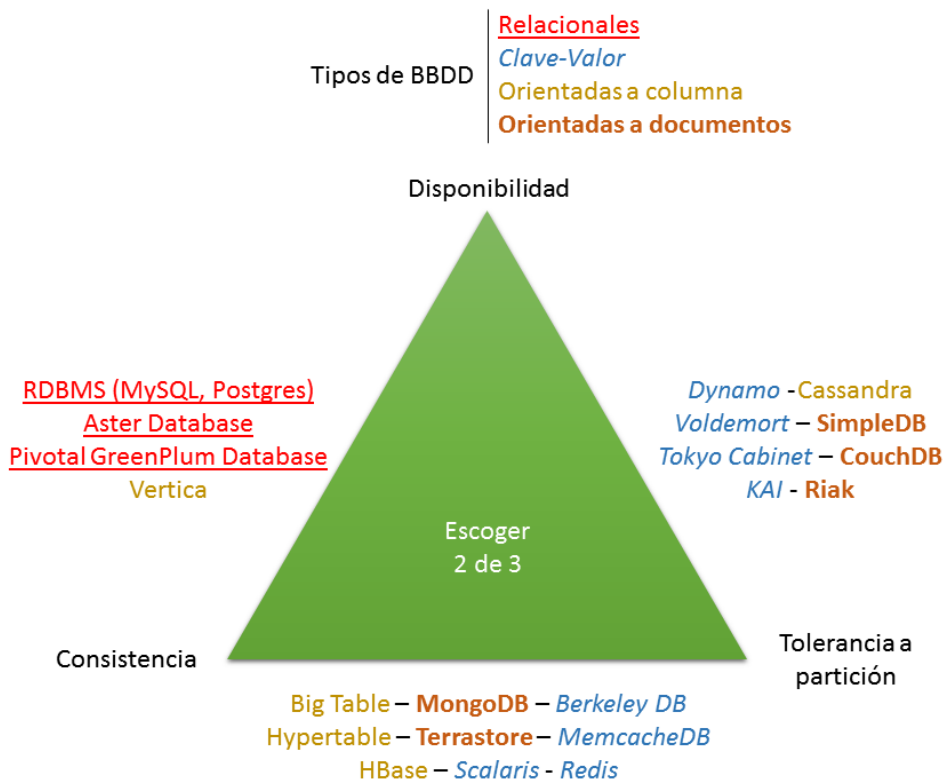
Tipos de BBDD

Relacionales
Clave-Valor
Orientadas a columna
Orientadas a documentos

Disponibilidad

RDBMS (MySQL, Postgres)
Aster Database
Pivotal GreenPlum Database
Vertica

Dynamo -Cassandra
Voldemort – SimpleDB
Tokyo Cabinet – CouchDB
KAI - Riak

Escoger
2 de 3

Consistencia

Tolerancia a partición

Big Table – MongoDB – Berkeley DB
Hypertable – Terrastore – MemcacheDB
HBase – Scalaris - Redis